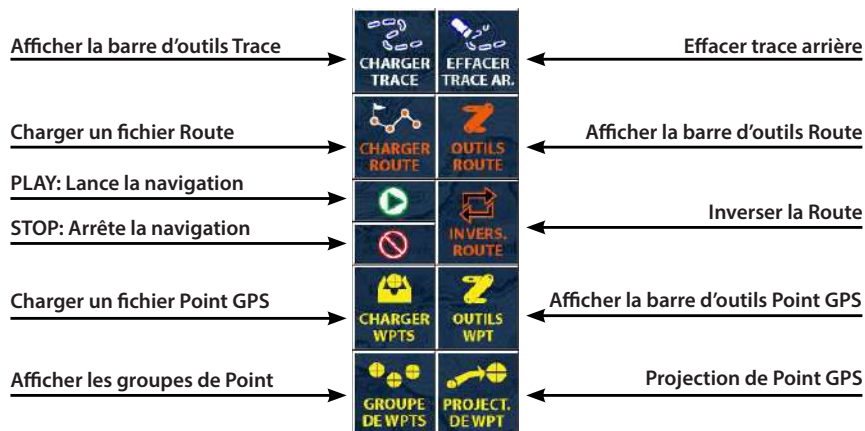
Afficher la barre d'outils Trace

CHARGER TRACE

EFFACER TRACE AR.

Effacer trace arrière

Charger un fichier Route

CHARGER ROUTE

OUTILS ROUTE

Afficher la barre d'outils Route

PLAY: Lance la navigation

STOP: Arrête la navigation

INVERS. ROUTE

Inverser la Route

Charger un fichier Point GPS

CHARGER WPTS

OUTILS WPT

Afficher la barre d'outils Point GPS

Afficher les groupes de Point

GROUPE DE WPTS

PROJECT. DE WPT

Projection de Point GPS